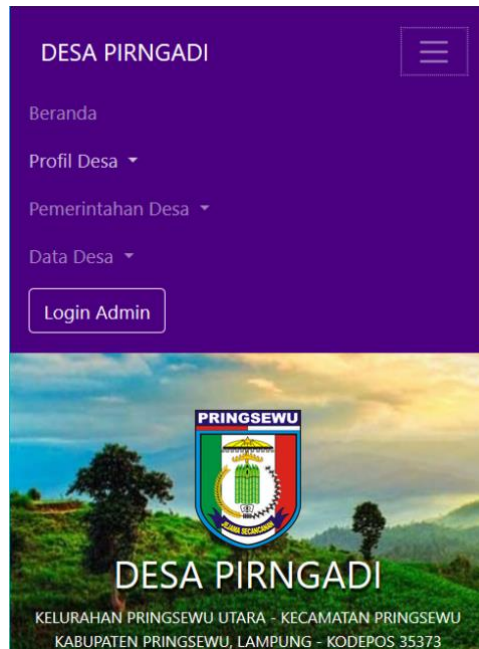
DESA PIRNGADI

Beranda

Profil Desa

Pemerintahan Desa

Data Desa

Login Admin

PRINGSEWU

JEJAMA SECANCANAN

DESA PIRNGADI

KELURAHAN PRINGSEWU UTARA - KECAMATAN PRINGSEWU KABUPATEN PRINGSEWU, LAMPUNG - KODEPOS 35373